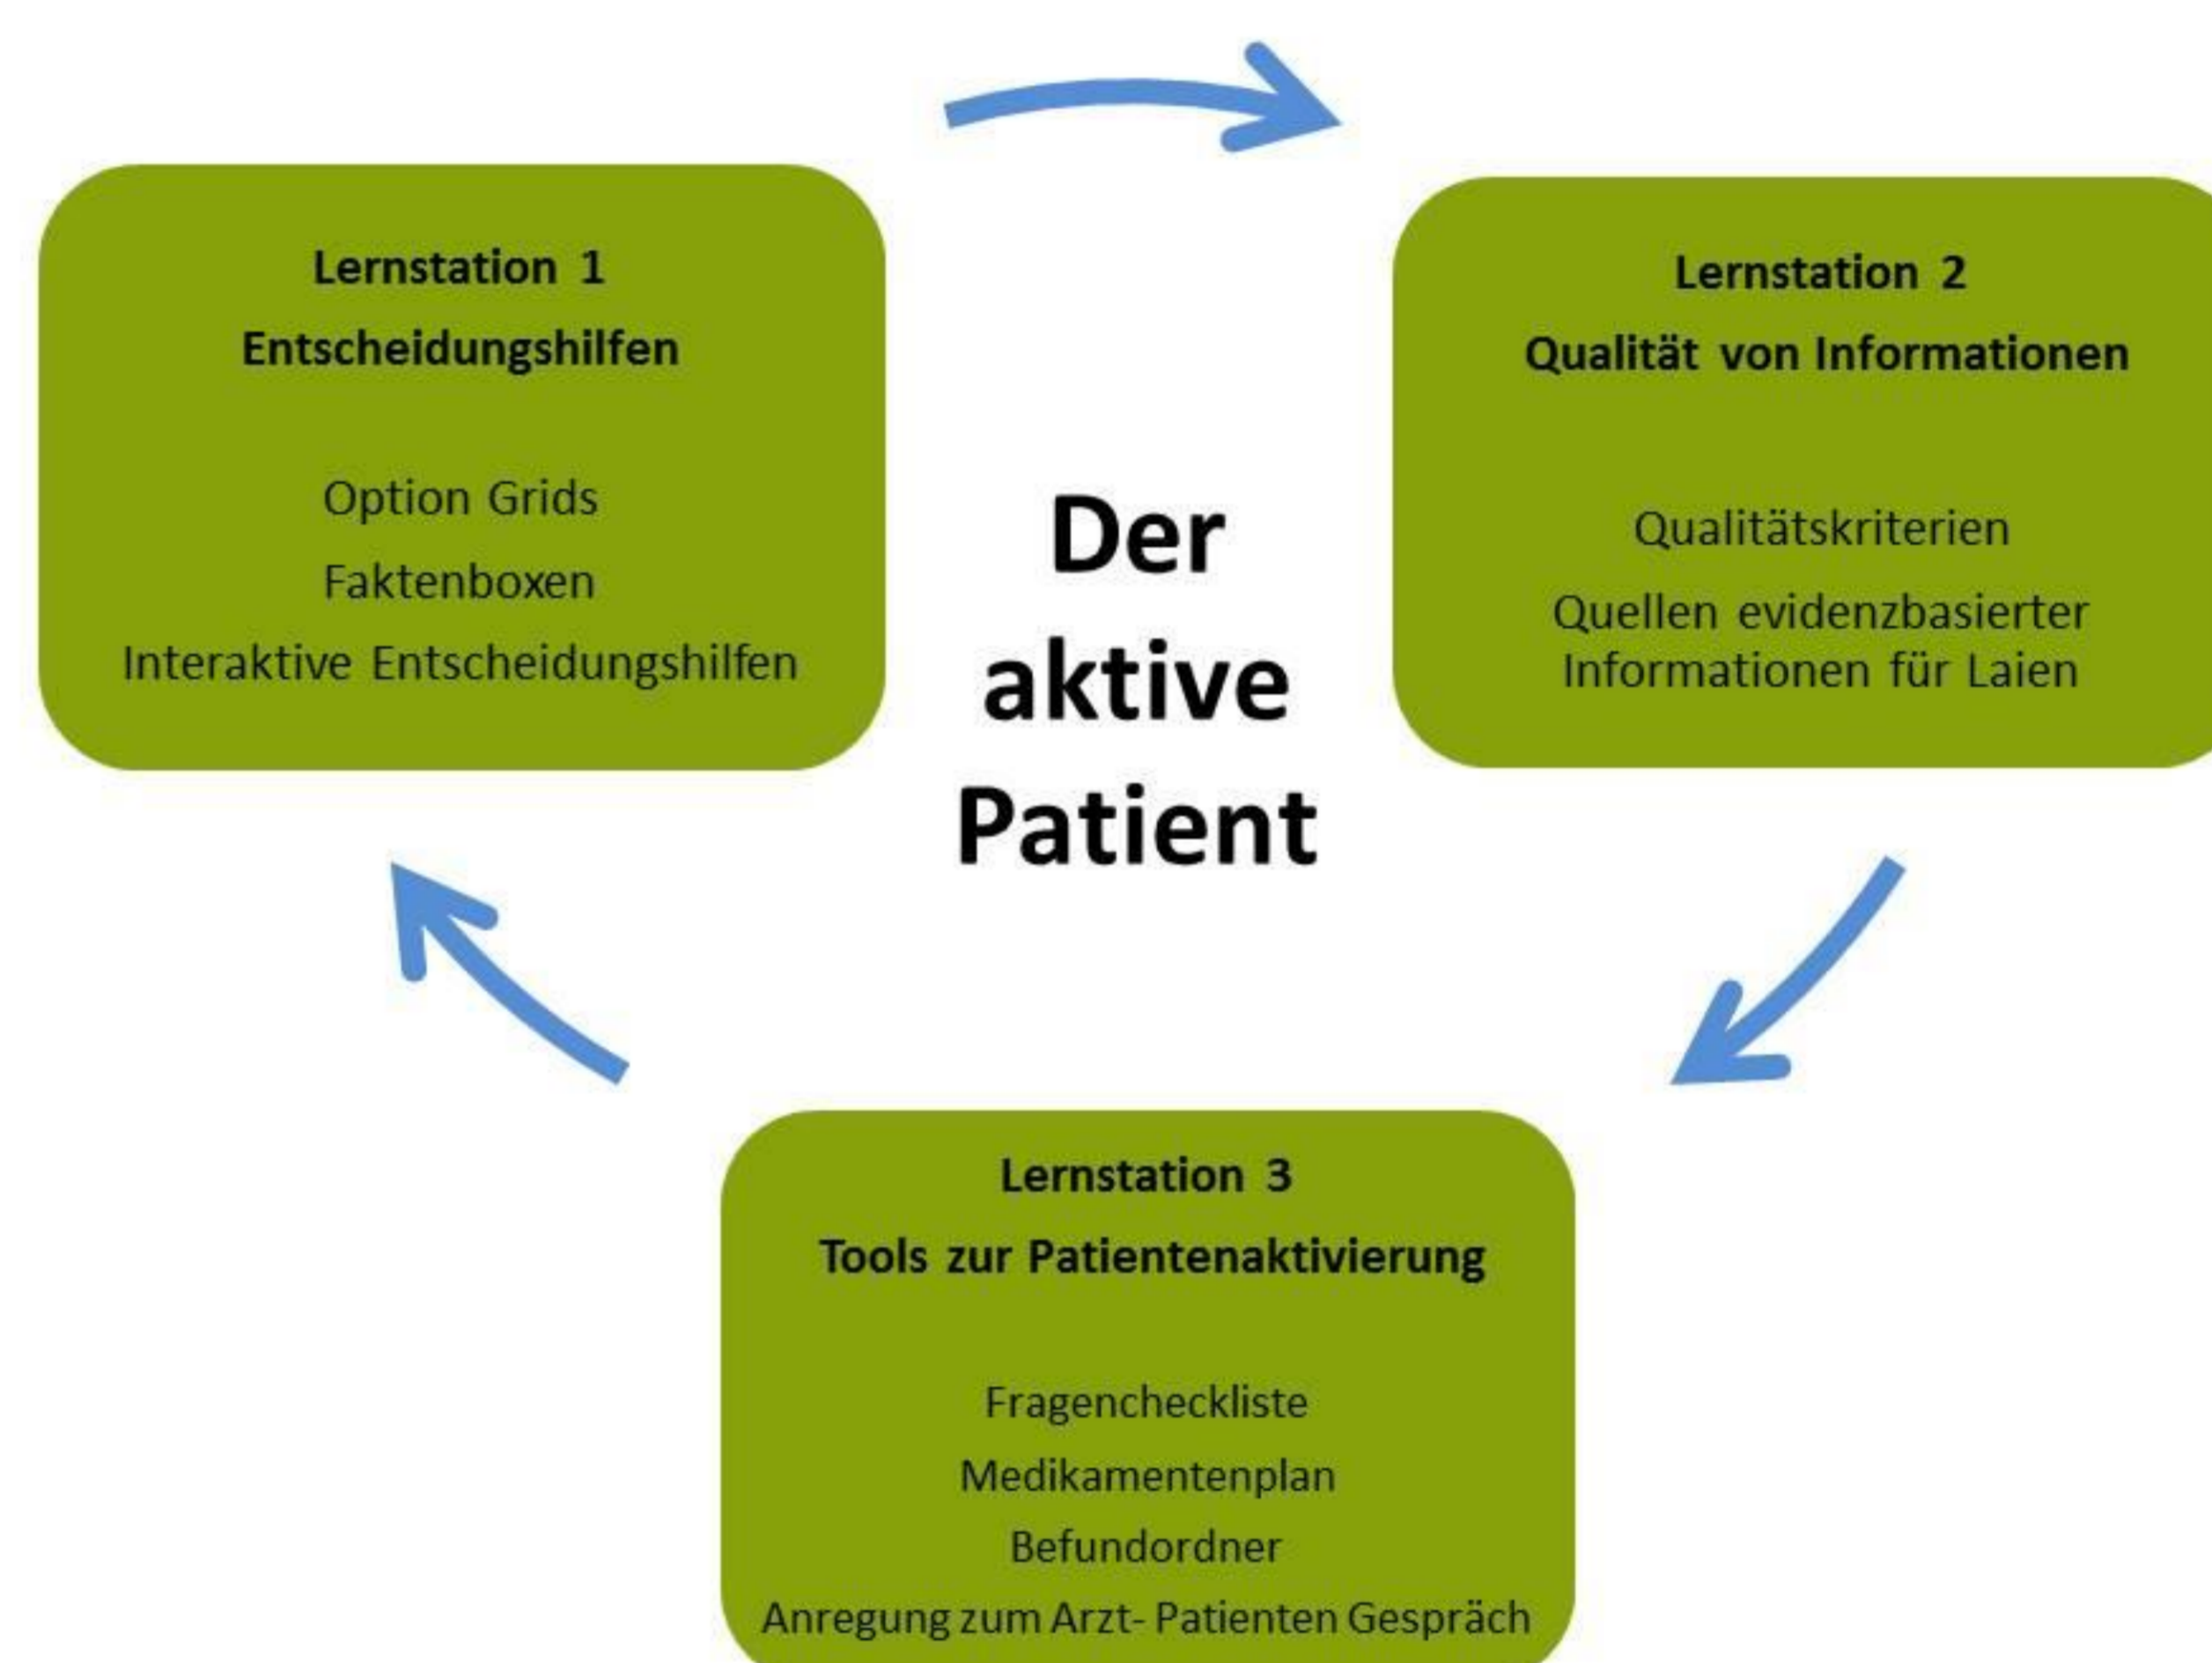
Lernstation 1
Entscheidungshilfen

Option Grids
Faktenboxen
Interaktive Entscheidungshilfen

Der aktive Patient

Lernstation 2
Qualität von Informationen

Qualitätskriterien
Quellen evidenzbasierter Informationen für Laien

Lernstation 3
Tools zur Patientenaktivierung

Fragencheckliste
Medikamentenplan
Befundordner
Anregung zum Arzt- Patienten Gespräch